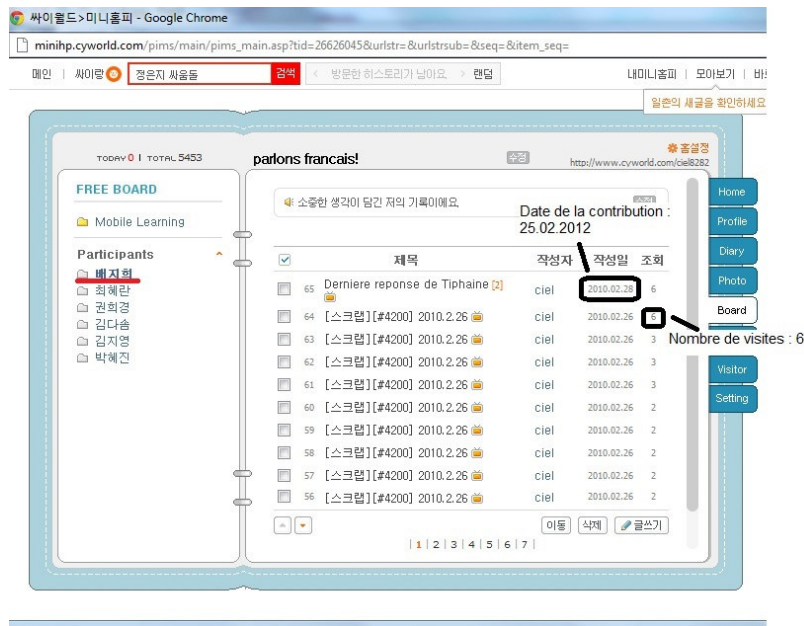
싸이월드>미니홈피 - Google Chrome

minihp.cyworld.com/pims/main/pims_main.asp?tid=26626045&urlstr=&urlstrsub=&seq=&item_seq=

메인 | 싸이링 | 정은지 싸움돌 | 검색 | 방문한 히스토리가 남아요. | 랜덤 | 내미니홈피 | 모아보기 | 비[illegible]

일촌의 새글을 확인하세요

TODAY 0 | TOTAL 5453

parlons francais!

수정

홈설정
http://www.cyworld.com/ciel8282

FREE BOARD

Mobile Learning

Participants

배지현
최혜란
권희경
김다솜
김지영
박혜진

소중한 생각이 담긴 저의 기록이에요.

Date de la contribution : 25.02.2012

| | 제목 | 작성자 | 작성일 | 조회 |
|---|---|---|---|---|
| 65 | Derniere reponse de Tiphaine [2] | ciel | 2010.02.28 | 6 |
| 64 | [스크랩][#4200] 2010.2.26 | ciel | 2010.02.26 | 6 |
| 63 | [스크랩][#4200] 2010.2.26 | ciel | 2010.02.26 | 3 |
| 62 | [스크랩][#4200] 2010.2.26 | ciel | 2010.02.26 | 3 |
| 61 | [스크랩][#4200] 2010.2.26 | ciel | 2010.02.26 | 3 |
| 60 | [스크랩][#4200] 2010.2.26 | ciel | 2010.02.26 | 2 |
| 59 | [스크랩][#4200] 2010.2.26 | ciel | 2010.02.26 | 2 |
| 58 | [스크랩][#4200] 2010.2.26 | ciel | 2010.02.26 | 2 |
| 57 | [스크랩][#4200] 2010.2.26 | ciel | 2010.02.26 | 2 |
| 56 | [스크랩][#4200] 2010.2.26 | ciel | 2010.02.26 | 2 |

Nombre de visites : 6

이동 | 삭제 | 글쓰기

| 1 | 2 | 3 | 4 | 5 | 6 | 7 |

Home
Profile
Diary
Photo
Board
Visitor
Setting